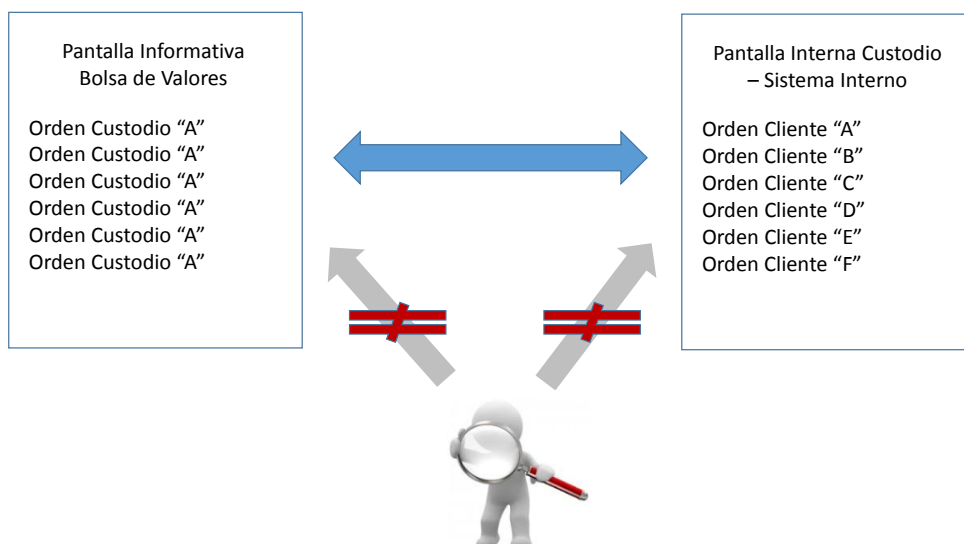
Pantalla Informativa
Bolsa de Valores

Orden Custodio “A”
Orden Custodio “A”
Orden Custodio “A”
Orden Custodio “A”
Orden Custodio “A”
Orden Custodio “A”

Pantalla Interna Custodio
– Sistema Interno

Orden Cliente “A”
Orden Cliente “B”
Orden Cliente “C”
Orden Cliente “D”
Orden Cliente “E”
Orden Cliente “F”